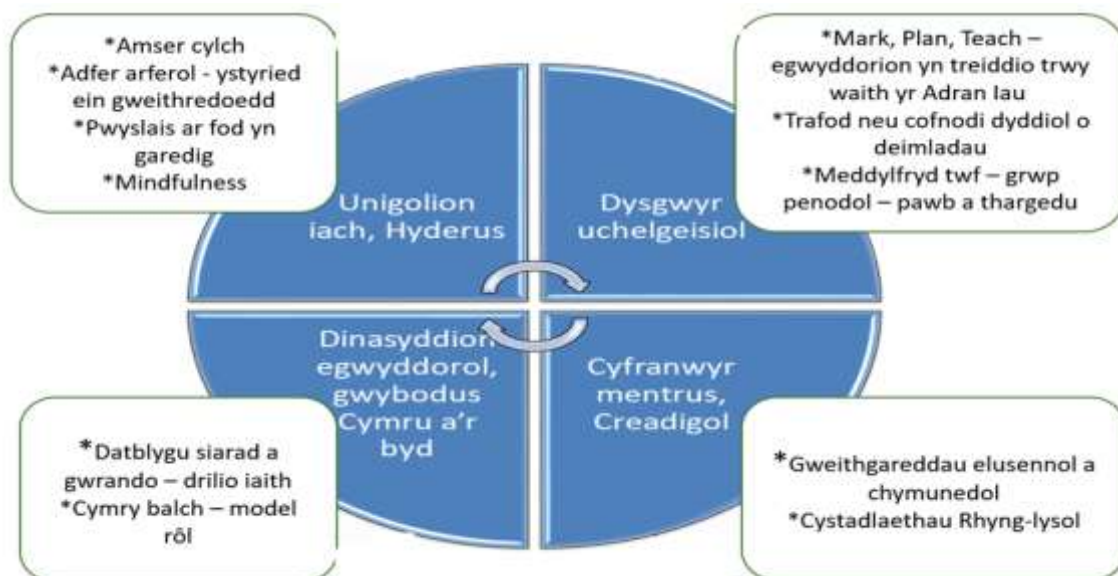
*Amser cylch
*Adfer arferol - ystyried ein gweithredoedd
*Pwyslais ar fod yn garedig
*Mindfulness

*Mark, Plan, Teach – egwyddorion yn treiddio trwy waith yr Adran Iau
*Trafod neu cofnodi dyddiol o deimladau
*Meddylfryd twf – grwp penodol – pawb a thargedu

Unigolion iach, Hyderus

Dysgwyr uchelgeisiol

Dinasyddion egwyddorol, gwybodus Cymru a'r byd

Cyfranwyr mentrus, Creadigol

*Datblygu siarad a gwrando – drilio iaith
*Cymry balch – model rôl

*Gweithgareddau elusennol a chymunedol
*Cystadlaethau Rhyng-lysol